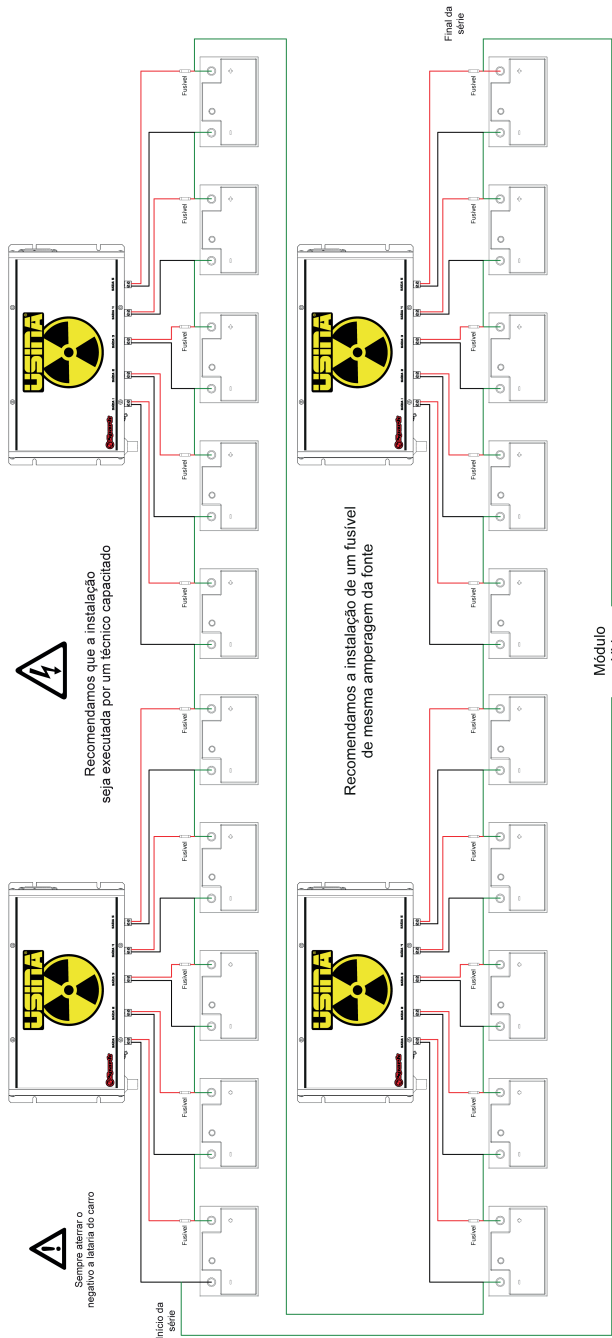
Recomendamos que a instalação
seja executada por um técnico capacitado

Recomendamos a instalação de um fusível
de mesma amperagem da fonte

Sempre aterrar o
negativo a lataria do carro

Início da
série

Final da
série

Módulo

USINA

USINA

USINA

USINA

Fusível

Fusível

Fusível

Fusível

Fusível

Fusível

Fusível

Fusível

Fusível

Fusível

Fusível

Fusível

Fusível

Fusível

Fusível

Fusível

Fusível

Fusível

Fusível

Fusível